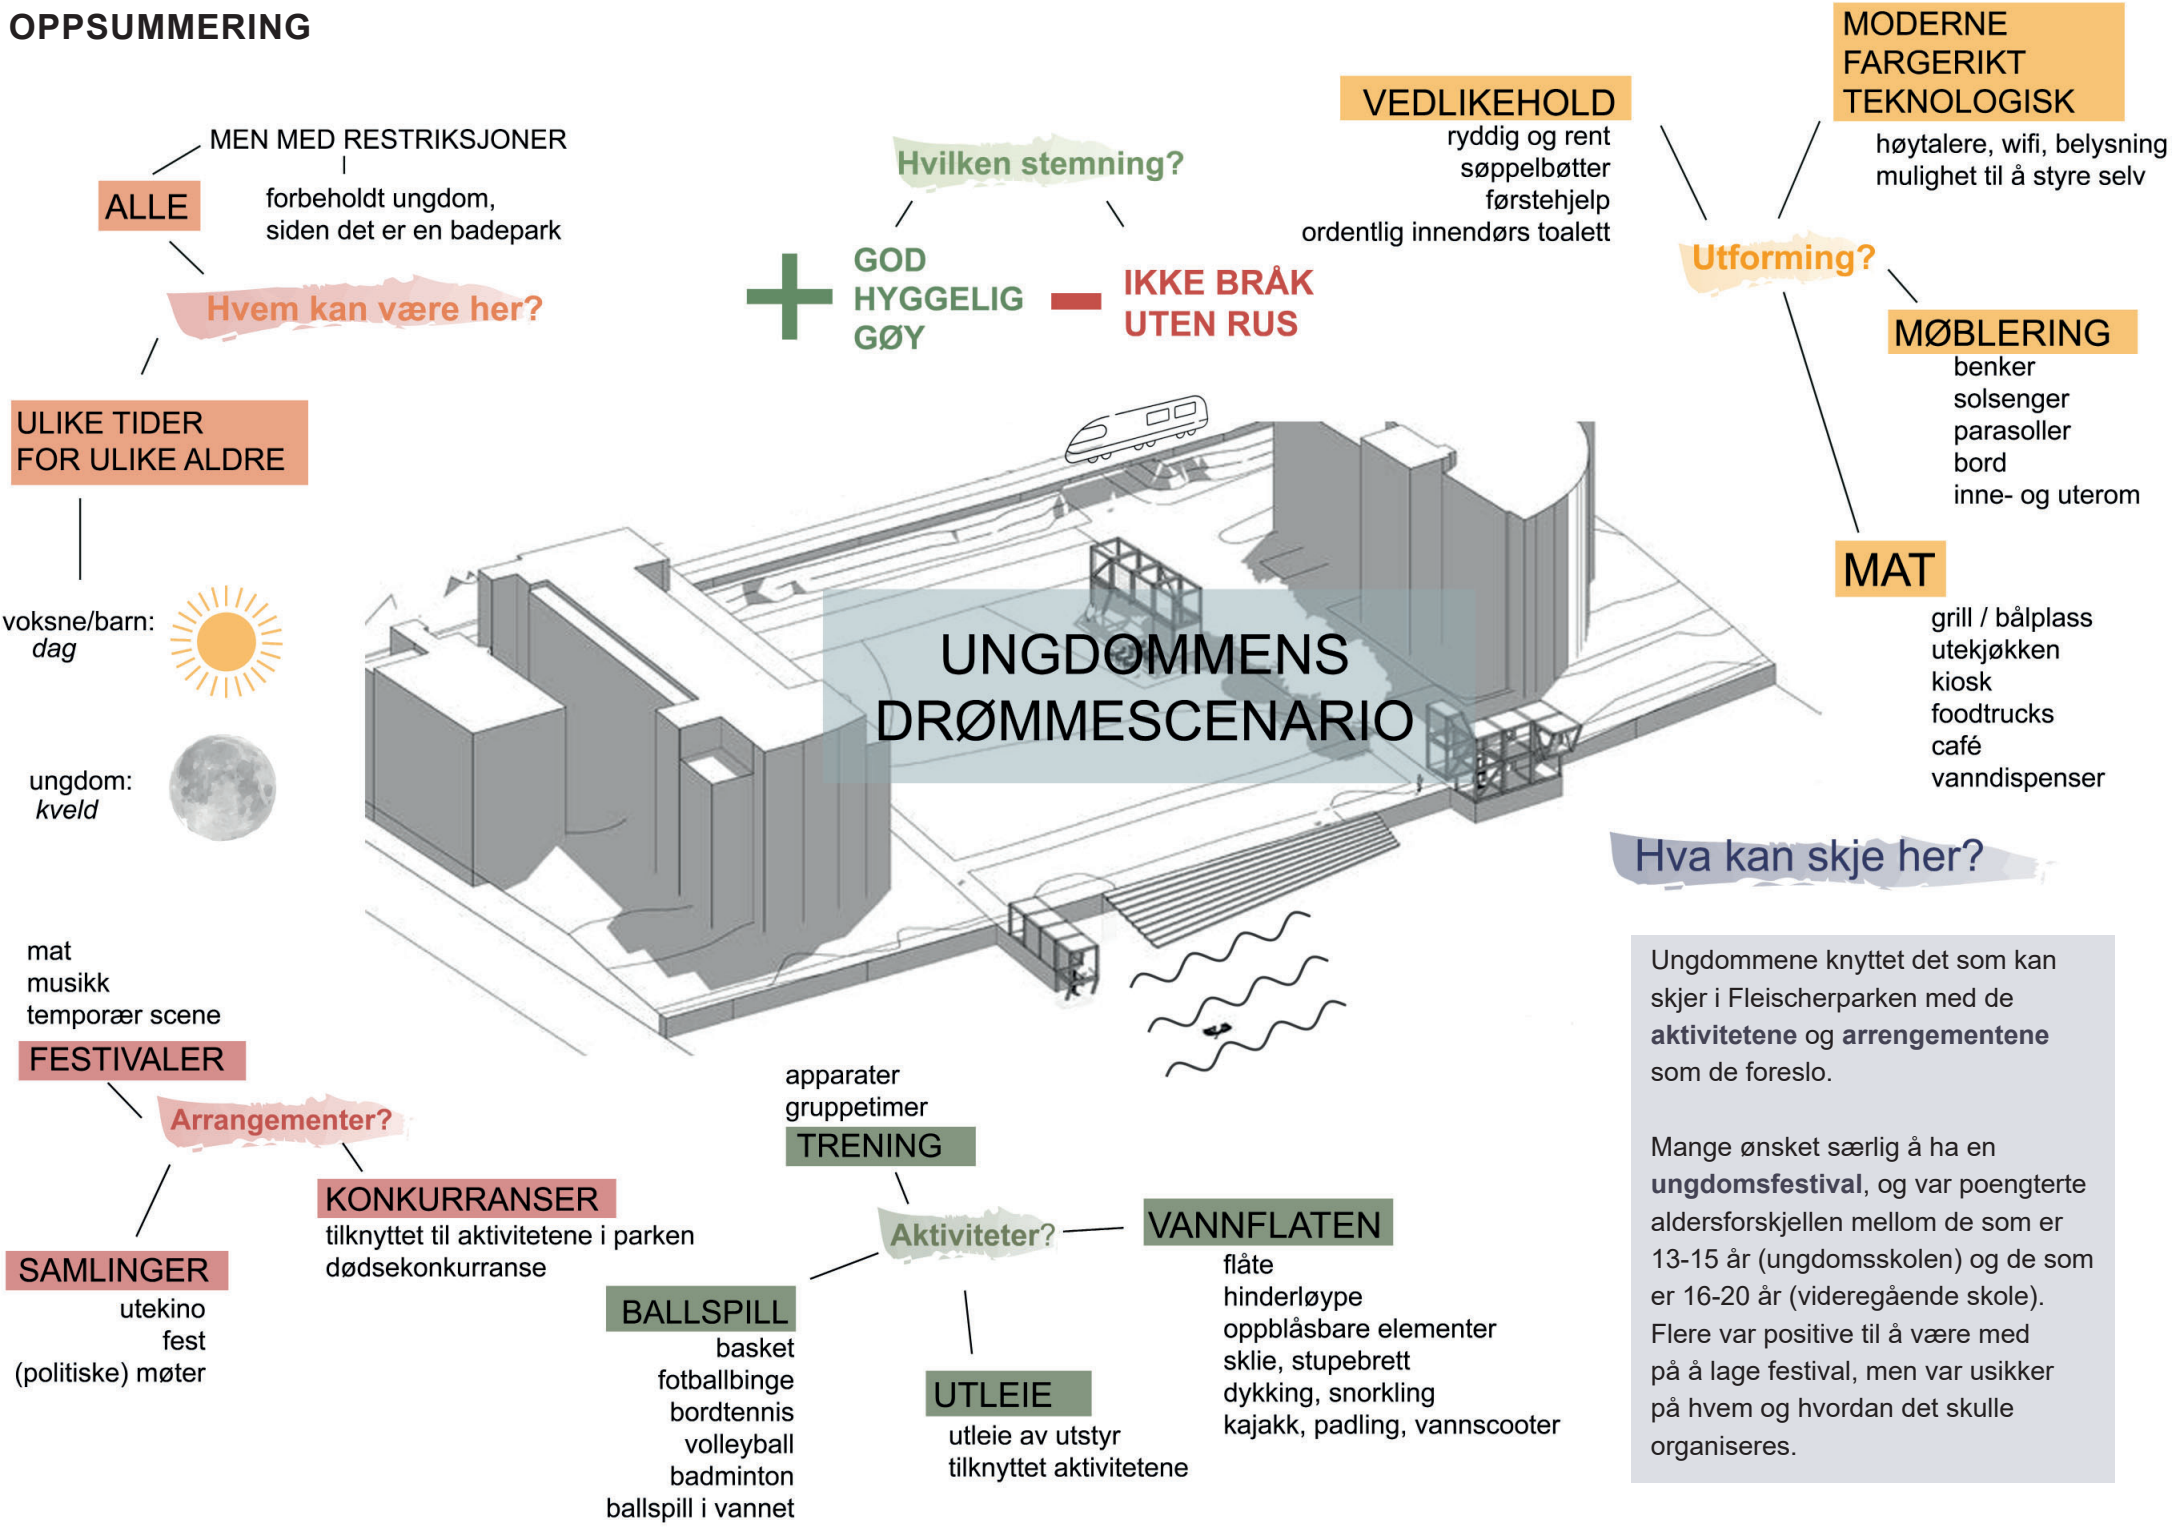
OPPSUMMERING

MEN MED RESTRIKSJONER

ALLE

forbeholdt ungdom, siden det er en badepark

Hvem kan være her?

ULIKE TIDER FOR ULIKE ALDRE

voksne/barn: *dag*

ungdom: *kveld*

Hvilken stemning?

GOD
HYGGELIG
GØY

IKKE BRÅK
UTEN RUS

VEDLIKEHOLD
ryddig og rent
søppelbøtter
førstehjelp
ordentlig innendørs toalett

MODERNE
FARGERIKT
TEKNOLOGISK
høytalere, wifi, belysning
mulighet til å styre selv

Utforming?

MØBLERING
benker
solsenger
parasoller
bord
inne- og uterom

MAT
grill / bålplass
utekjøkken
kiosk
foodtrucks
café
vanndispenser

UNGDOMMENS DRØMMESCENARIO

Hva kan skje her?

Ungdommene knyttet det som kan skjer i Fleischerparken med de **aktivitetene** og **arrengementene** som de foreslo.

Mange ønsket særlig å ha en **ungdomsfestival**, og var poengterte aldersforskjellen mellom de som er 13-15 år (ungdomsskolen) og de som er 16-20 år (videregående skole). Flere var positive til å være med på å lage festival, men var usikker på hvem og hvordan det skulle organiseres.

mat
musikk
temporær scene
FESTIVALER

Arrangementer?

KONKURRANSER
tilknyttet til aktivitetene i parken
dødsekonkurranse

SAMLINGER
utekino
fest
(politiske) møter

apparater
gruppetimer
TRENING

Aktiviteter?

VANNFLATEN
flåte
hinderløype
oppblåsbare elementer
sklie, stupebrett
dykking, snorkling
kajakk, padling, vannscooter

BALLSPILL
basket
fotballbinge
bordtennis
volleyball
badminton
ballspill i vannet

UTLEIE
utleie av utstyr
tilknyttet aktivitetene